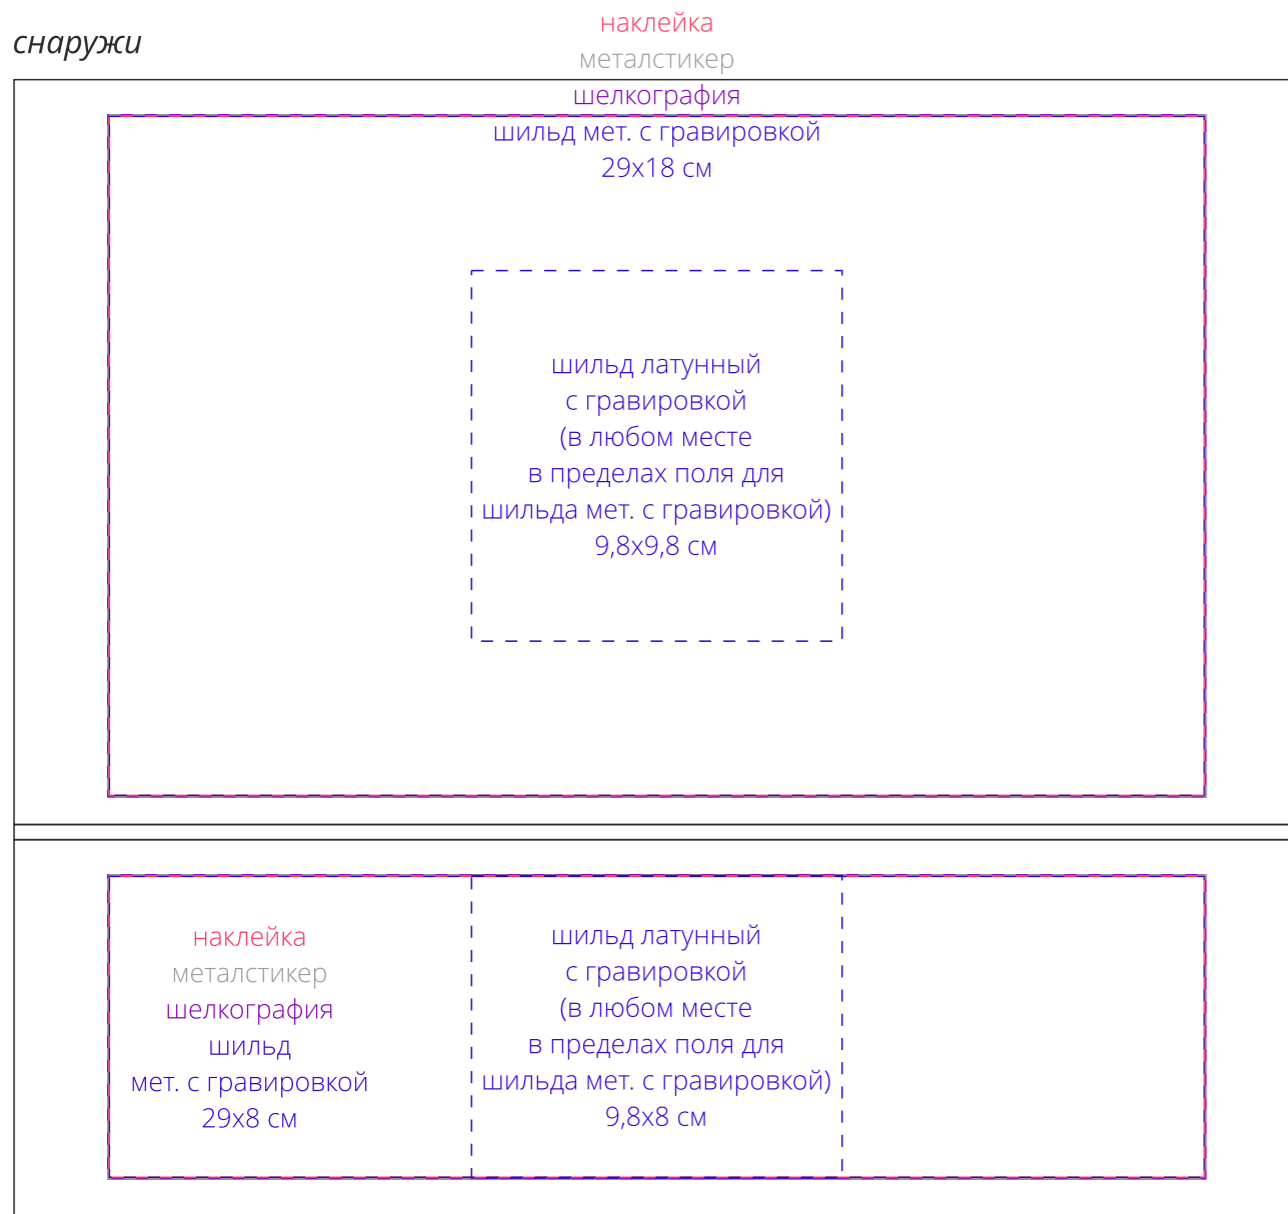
снаружи

наклейка
металстикер
шелкография
шильд мет. с гравировкой
29х18 см

шильд латунный
с гравировкой
(в любом месте
в пределах поля для
шильда мет. с гравировкой)
9,8х9,8 см

наклейка
металстикер
шелкография
шильд
мет. с гравировкой
29х8 см

шильд латунный
с гравировкой
(в любом месте
в пределах поля для
шильда мет. с гравировкой)
9,8х8 см